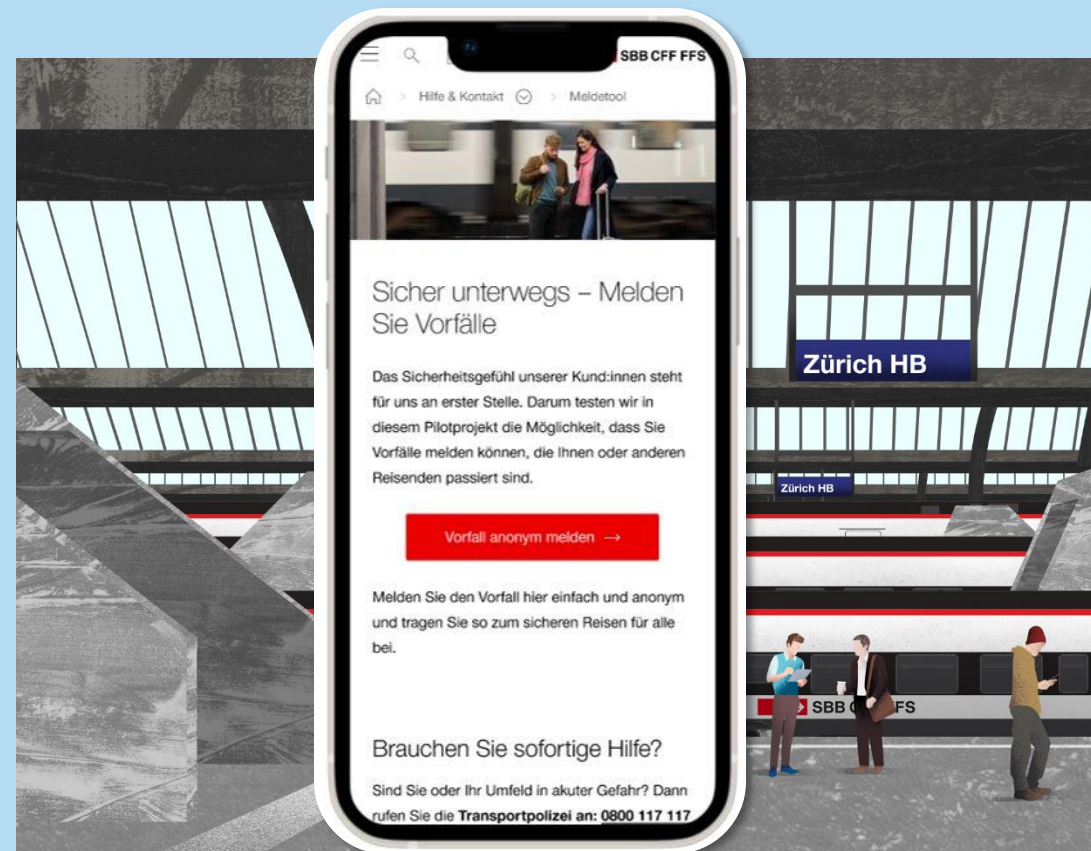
SBB CFF FFS

Hilfe & Kontakt > Meldetool

Sicher unterwegs – Melden Sie Vorfälle

Das Sicherheitsgefühl unserer Kund:innen steht für uns an erster Stelle. Darum testen wir in diesem Pilotprojekt die Möglichkeit, dass Sie Vorfälle melden können, die Ihnen oder anderen Reisenden passiert sind.

Vorfall anonym melden →

Melden Sie den Vorfall hier einfach und anonym und tragen Sie so zum sicheren Reisen für alle bei.

Brauchen Sie sofortige Hilfe?

Sind Sie oder Ihr Umfeld in akuter Gefahr? Dann rufen Sie die **Transportpolizei an: 0800 117 117**

Zürich HB

Zürich HB

SBB C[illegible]FS